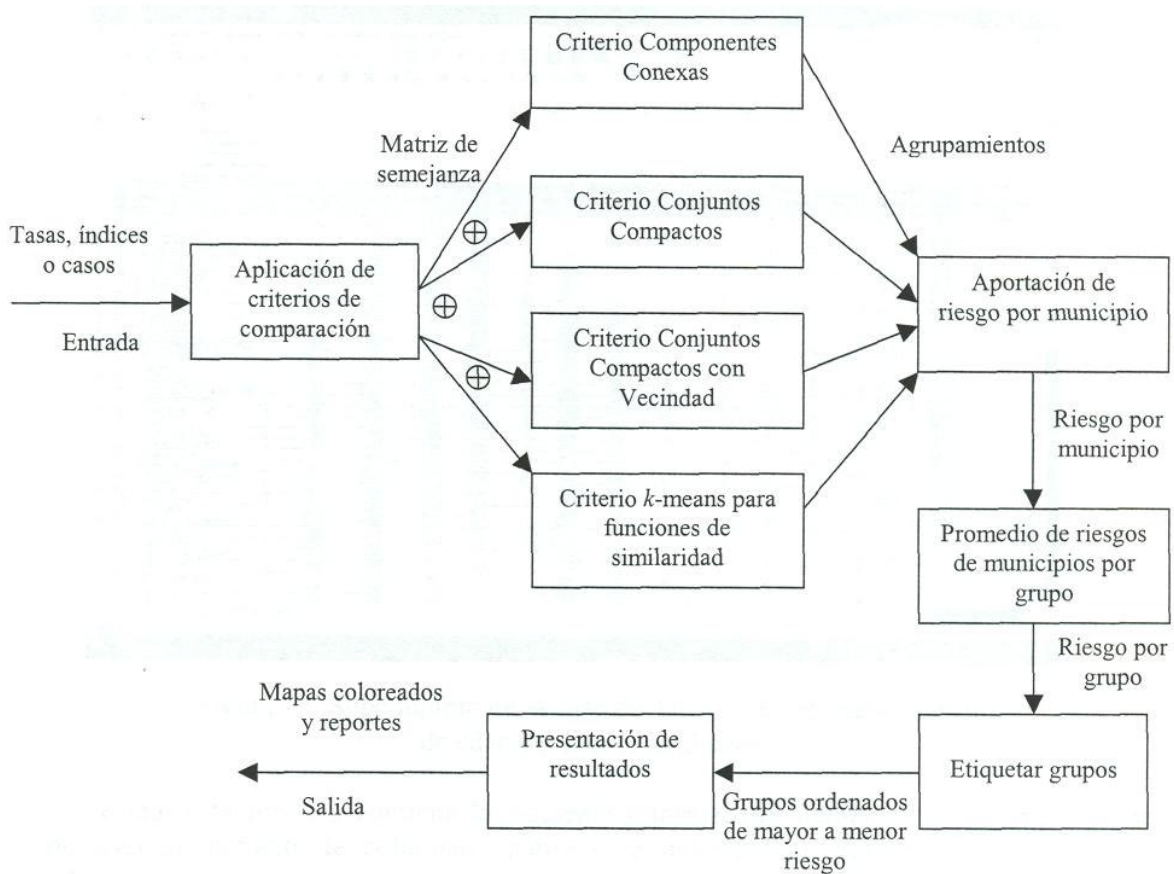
Tasas, índices o casos

Entrada

Aplicación de criterios de comparación

Matriz de semejanza

$\oplus$

$\oplus$

$\oplus$

Criterio Componentes Conexas

Criterio Conjuntos Compactos

Criterio Conjuntos Compactos con Vecindad

Criterio $k$-means para funciones de similaridad

Agrupamientos

Aportación de riesgo por municipio

Riesgo por municipio

Promedio de riesgos de municipios por grupo

Riesgo por grupo

Etiquetar grupos

Grupos ordenados de mayor a menor riesgo

Presentación de resultados

Mapas coloreados y reportes

Salida